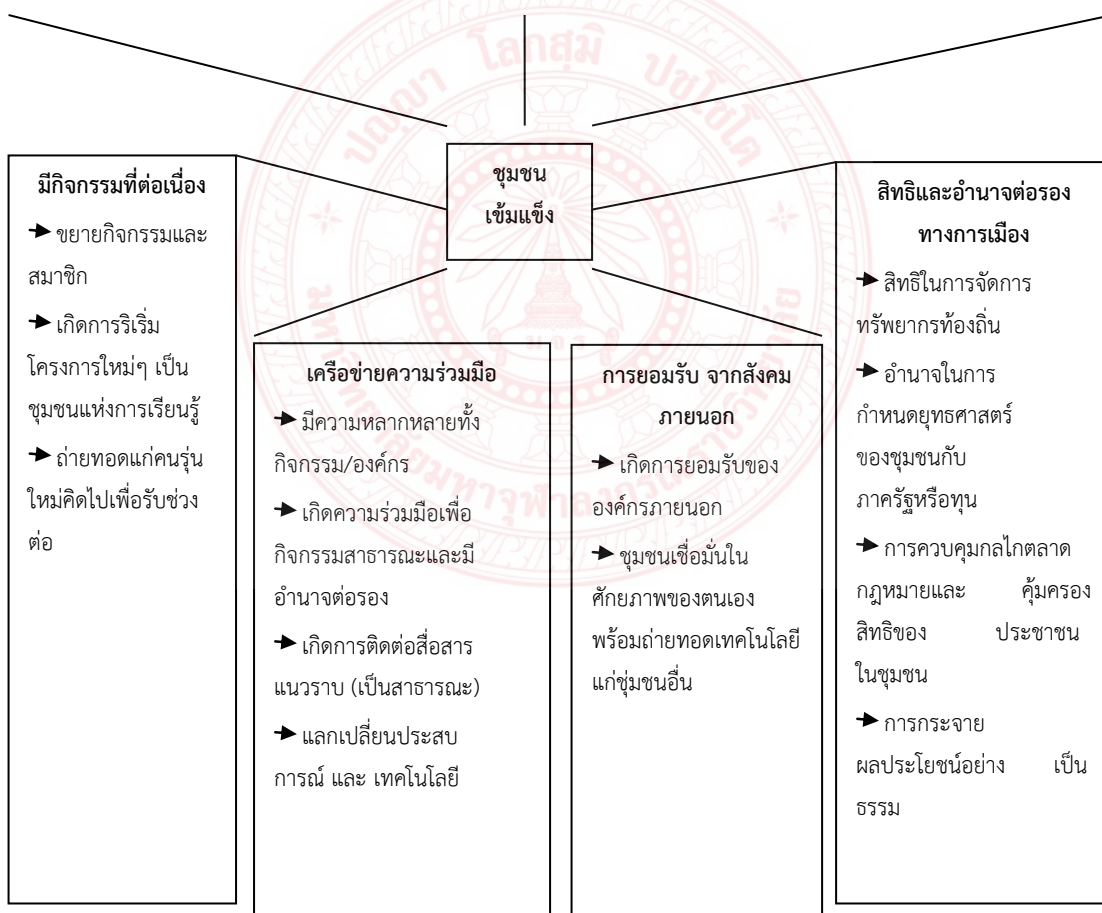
ชุมชน เข้มแข็ง

มีกิจกรรมที่ต่อเนื่อง

→ ขยายกิจกรรมและสมาชิก

→ เกิดการริเริ่มโครงการใหม่ๆ เป็นชุมชนแห่งการเรียนรู้

→ ถ่ายทอดแก่คนรุ่นใหม่คิดไปเพื่อรับช่วงต่อ

เครือข่ายความร่วมมือ

→ มีความหลากหลายทั้งกิจกรรม/องค์กร

→ เกิดความร่วมมือเพื่อกิจกรรมสาธารณะและมีอำนาจต่อรอง

→ เกิดการติดต่อสื่อสารแนวราบ (เป็นสาธารณะ)

→ แลกเปลี่ยนประสบการณ์ และ เทคโนโลยี

การยอมรับ จากสังคมภายนอก

→ เกิดการยอมรับขององค์กรภายนอก

→ ชุมชนเชื่อมั่นในศักยภาพของตนเอง พร้อมถ่ายทอดเทคโนโลยีแก่ชุมชนอื่น

สิทธิและอำนาจต่อรองทางการเมือง

→ สิทธิในการจัดการทรัพยากรท้องถิ่น

→ อำนาจในการกำหนดยุทธศาสตร์ของชุมชนกับภาครัฐหรือทุน

→ การควบคุมกลไกตลาด กฎหมายและ คุ้มครองสิทธิของ ประชาชนในชุมชน

→ การกระจายผลประโยชน์อย่าง เป็นธรรม